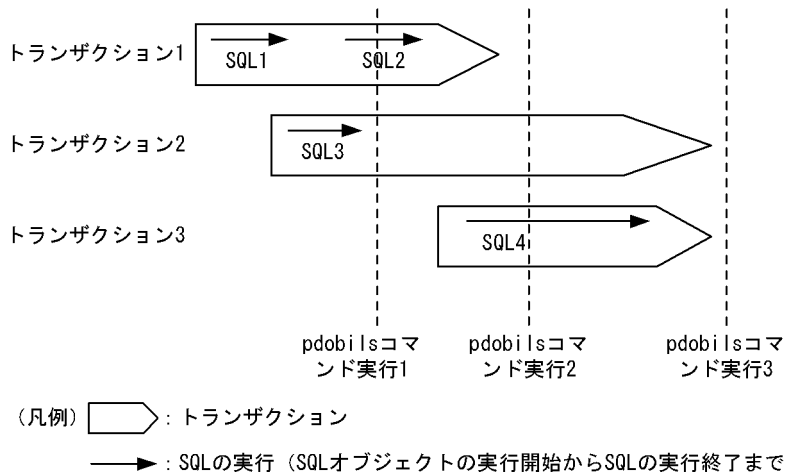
トランザクション1

SQL1

SQL2

トランザクション2

SQL3

トランザクション3

SQL4

pdobilsコマンド実行1

pdobilsコマンド実行2

pdobilsコマンド実行3

（凡例）

：トランザクション

：SQLの実行（SQLオブジェクトの実行開始からSQLの実行終了まで